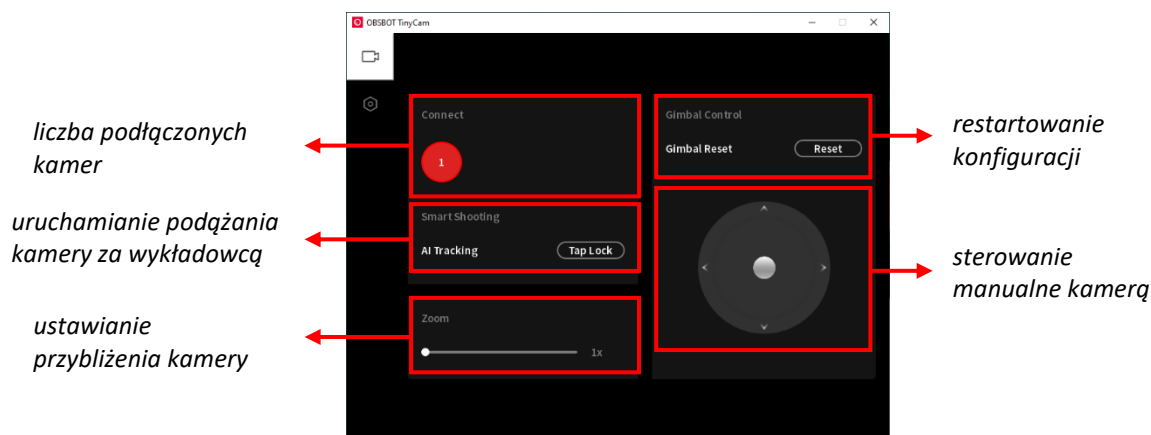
OBSBOT TinyCam

liczba podłączonych kamer

Connect

1

uruchamianie podążania kamery za wykładowcą

Smart Shooting

AI Tracking

Tap Lock

ustawianie przybliżenia kamery

Zoom

1x

Gimbal Control

Gimbal Reset

Reset

restartowanie konfiguracji

sterowanie manualne kamerą